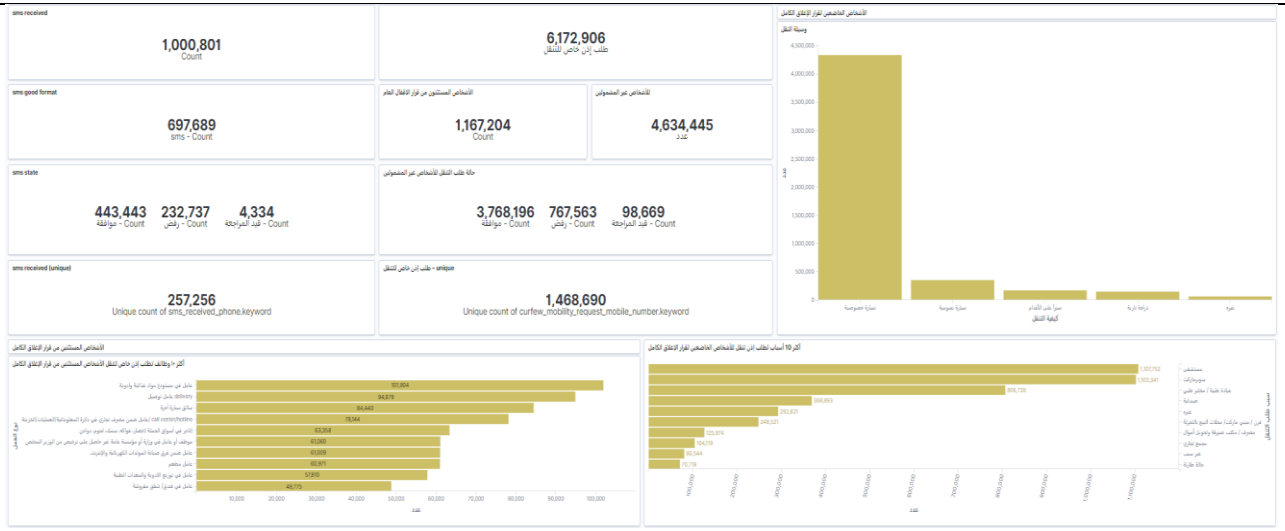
sms received

1,000,801
Count

6,172,906
طلب إذن خاص للتنقل

الأشخاص الخاضعين لقرار الإغلاق الكامل

وسيلة التنقل

4,500,000
4,000,000
3,500,000
3,000,000
2,500,000
2,000,000
1,500,000
1,000,000
500,000
0

عدد

سيارة خصوصية
سيارة عمومية
سيراً على الأقدام
دراجة نارية
غيره

كيفية التنقل

sms good format

697,689
sms - Count

الأشخاص المستثنون من قرار الإغلاق العام

1,167,204
Count

للأشخاص غير المشمولين

4,634,445
عدد

sms state

443,443
موافقة - Count

232,737
رفض - Count

4,334
قيد المراجعة - Count

حالة طلب التنقل للأشخاص غير المشمولين

3,768,196
موافقة - Count

767,563
رفض - Count

98,669
قيد المراجعة - Count

sms received (unique)

257,256
Unique count of sms_received_phone.keyword

unique - طلب إذن خاص للتنقل

1,468,690
Unique count of curfew_mobility_request_mobile_number.keyword

الأشخاص المستثنين من قرار الإغلاق الكامل

أكثر 10 وظائف لطلب إذن التنقل الأشخاص المستثنين من قرار الإغلاق الكامل

نوع العمل

عامل في مستودع مواد غذائية وادوية 101,804
عامل توصيل delivery 94,879
سائق سيارة اجرة 84,440
call center/hotline عامل ضمن مصرف تجاري في دائرة المعلوماتية/العمليات/الخزينة / 78,544
تاجر في أسواق الجملة لخضار فواكه سمك لحوم دواجن 63,258
موظف أو عامل في وزارة أو مؤسسة عامة غير حاصل على ترخيص من الوزير المختص 61,060
عامل ضمن فرق صيانة المولدات الكهربائية والإنترنت 61,009
عامل مطعم 60,911
عامل في توزيع الأدوية والمعدات الطبية 57,809
عامل في شركة نقل مفروشات 48,773

10,000 20,000 30,000 40,000 50,000 60,000 70,000 80,000 90,000 100,000

عدد

أكثر 10 أسباب لطلب إذن تنقل للأشخاص الخاضعين لقرار الإغلاق الكامل

سبب طلب التنقل

مستشفى 1,100,752
سوبرماركت 1,002,341
عيادة طبية / مختبر طبي 603,728
صيدلية 384,853
غيره 292,601
فرن / سنتر ماركت / محلات البيع بالتجزئة 248,031
مصرف / مكتب صيرفة وتحويل أموال 123,974
مجمع تجاري 104,119
غير محدد 93,044
حالة طارئة 75,719

100,000 200,000 300,000 400,000 500,000 600,000 700,000 800,000 900,000 1,000,000 1,100,000

عدد